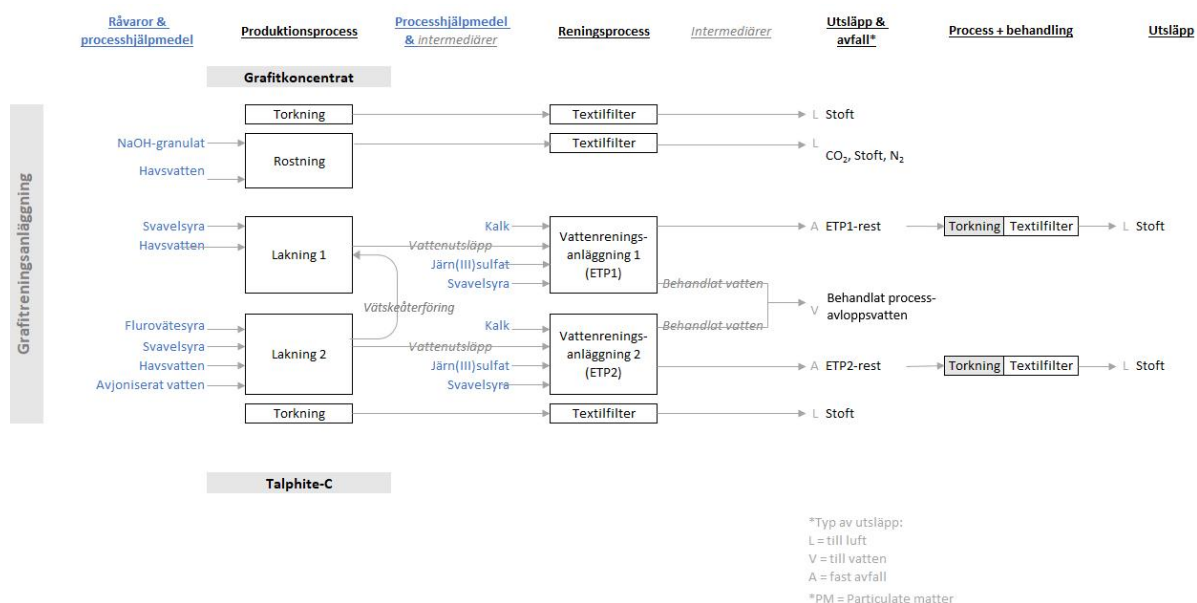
Råvaror & processhjälpmedel

Produktionsprocess

Processhjälpmedel & intermediärer

Reningsprocess

Intermediärer

Utsläpp & avfall*

Process + behandling

Utsläpp

Grafitkoncentrat

Grafitreningsanläggning

Torkning

Textilfilter

L Stoft

NaOH-granulat

Havsvatten

Rostning

Textilfilter

L $CO_2$, Stoft, $N_2$

Svavelsyra

Havsvatten

Lakning 1

Kalk

Vattenutsläpp

Järn(III)sulfat

Svavelsyra

Vattenrenings-anläggning 1 (ETP1)

A ETP1-rest

Torkning

Textilfilter

L Stoft

Vätskeåterföring

Behandlat vatten

V Behandlat process-avloppsvatten

Behandlat vatten

Flurovätesyra

Svavelsyra

Havsvatten

Avjoniserat vatten

Lakning 2

Kalk

Vattenutsläpp

Järn(III)sulfat

Svavelsyra

Vattenrenings-anläggning 2 (ETP2)

A ETP2-rest

Torkning

Textilfilter

L Stoft

Torkning

Textilfilter

L Stoft

Talphite-C

*Typ av utsläpp:
L = till luft
V = till vatten
A = fast avfall
*PM = Particulate matter